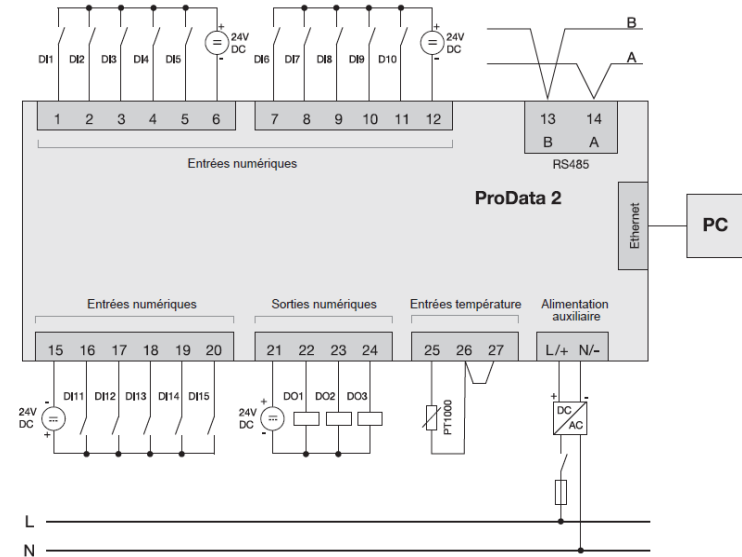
DI1 DI2 DI3 DI4 DI5 + 24V DC -

DI6 DI7 DI8 DI9 D10 + 24V DC -

B

A

1 2 3 4 5 6

7 8 9 10 11 12

13 14
B A
RS485

Entrées numériques

ProData 2

Ethernet

PC

Entrées numériques

Sorties numériques

Entrées température

Alimentation auxiliaire

15 16 17 18 19 20

21 22 23 24

25 26 27

L/+ N/-

24V DC - +

DI11 DI12 DI13 DI14 DI15

24V DC + -

DO1 DO2 DO3

PT1000

+ -
DC
AC

L

N